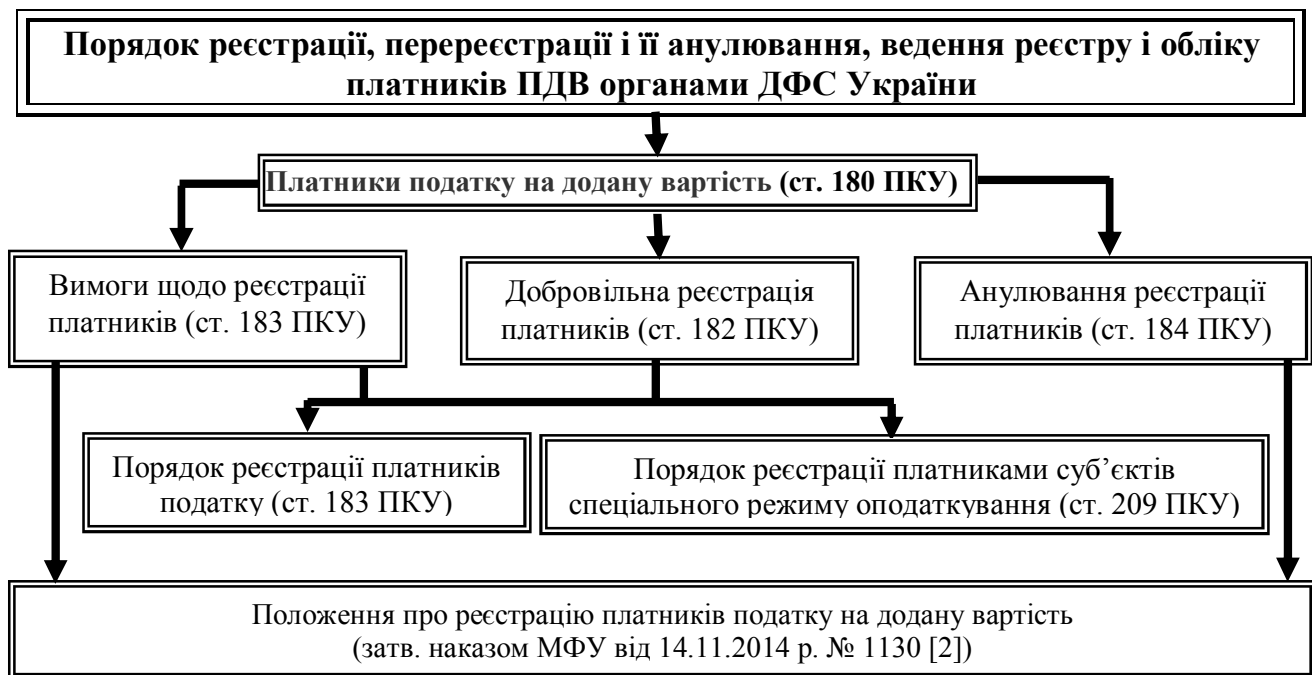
Порядок реєстрації, перереєстрації і її анулювання, ведення реєстру і обліку платників ПДВ органами ДФС України

Платники податку на додану вартість (ст. 180 ПКУ)

Вимоги щодо реєстрації платників (ст. 183 ПКУ)

Добровільна реєстрація платників (ст. 182 ПКУ)

Анулювання реєстрації платників (ст. 184 ПКУ)

Порядок реєстрації платників податку (ст. 183 ПКУ)

Порядок реєстрації платниками суб'єктів спеціального режиму оподаткування (ст. 209 ПКУ)

Положення про реєстрацію платників податку на додану вартість (затв. наказом МФУ від 14.11.2014 р. № 1130 [2])